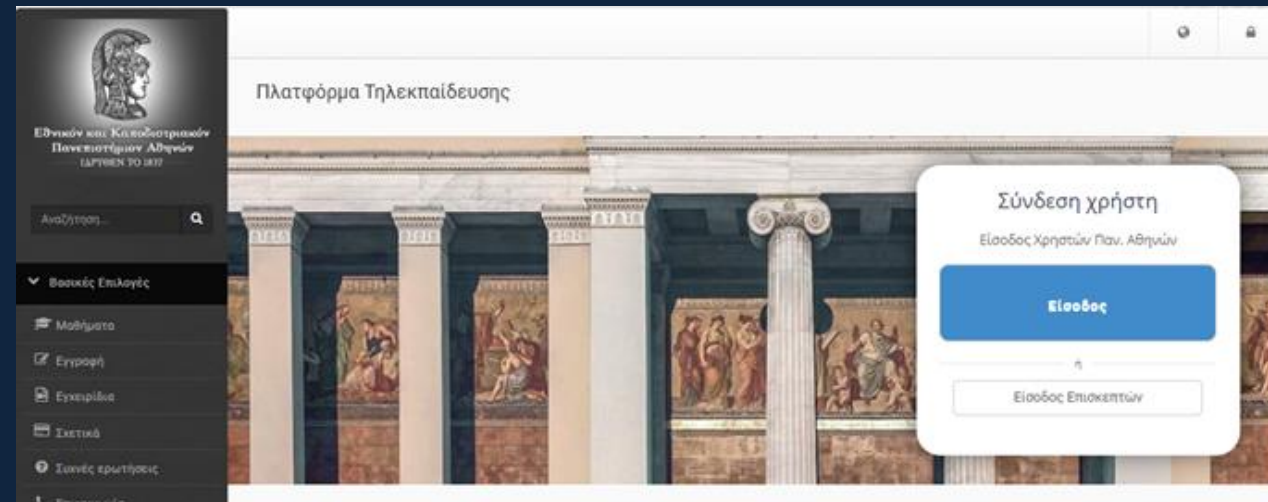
Εθνικόν και Καποδιστριακόν Πανεπιστήμιον Αθηνών
ΙΔΡΥΘΕΝ ΤΟ 1837

Αναζήτηση...

Βασικές Επιλογές
Μαθήματα
Εγγραφή
Εγχειρίδια
Σχετικά
Συχνές ερωτήσεις
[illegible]

Πλατφόρμα Τηλεκπαίδευσης

Σύνδεση χρήστη
Είσοδος Χρηστών Παν. Αθηνών
Είσοδος
ή
Είσοδος Επισκεπτών